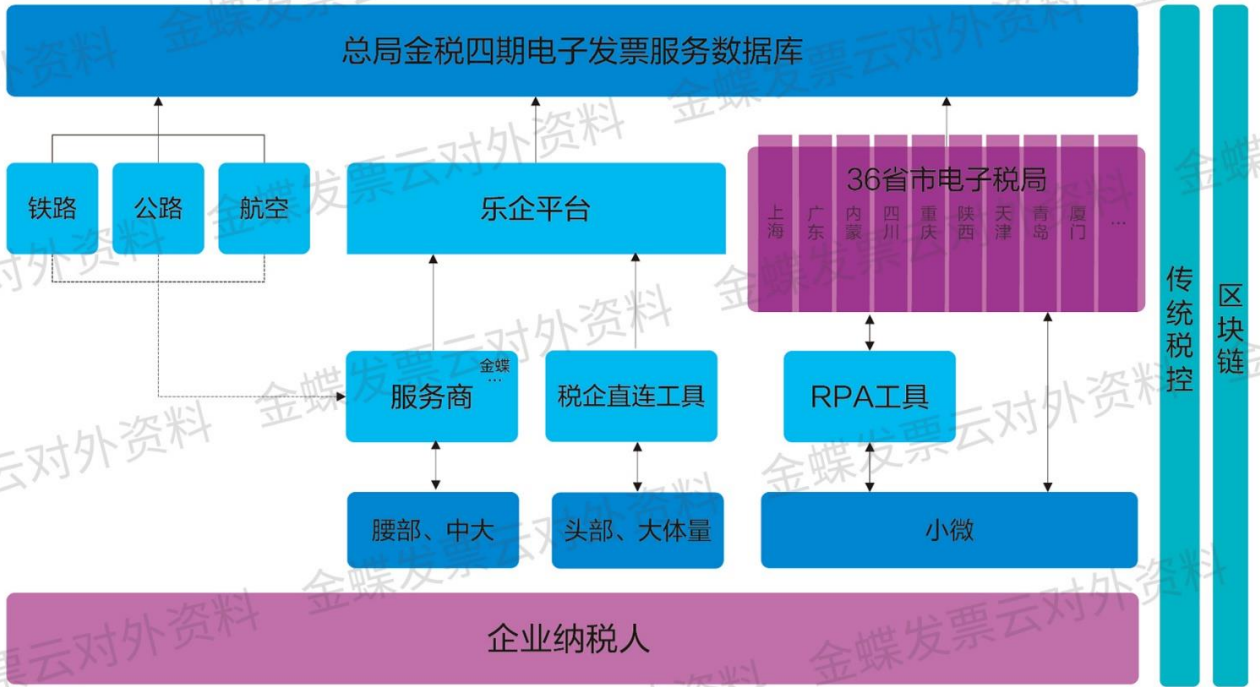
总局金税四期电子发票服务数据库

铁路

公路

航空

乐企平台

36省市电子税局

上海

广东

内蒙

四川

重庆

陕西

天津

青岛

厦门

…

传统税控

区块链

服务商

金蝶
…

税企直连工具

RPA工具

腰部、中大

头部、大体量

小微

企业纳税人

金蝶发票云对外资料